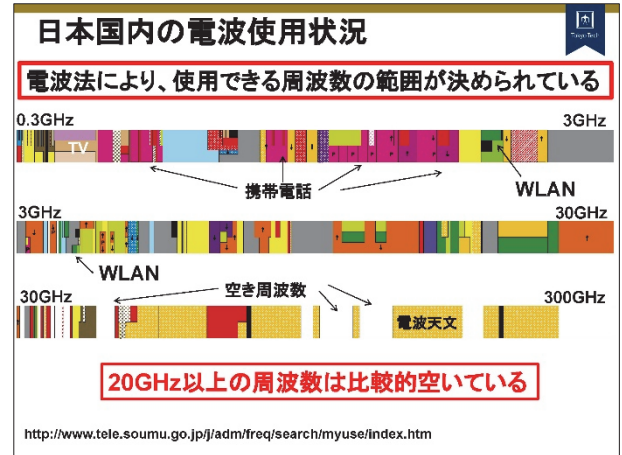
日本国内の電波使用状況

Tokyo Tech

電波法により、使用できる周波数の範囲が決められている

0.3GHz

3GHz

TV

携帯電話

WLAN

3GHz

30GHz

WLAN

30GHz

空き周波数

300GHz

電波天文

20GHz以上の周波数は比較的空いている

http://www.tele.soumu.go.jp/j/adm/freq/search/myuse/index.htm